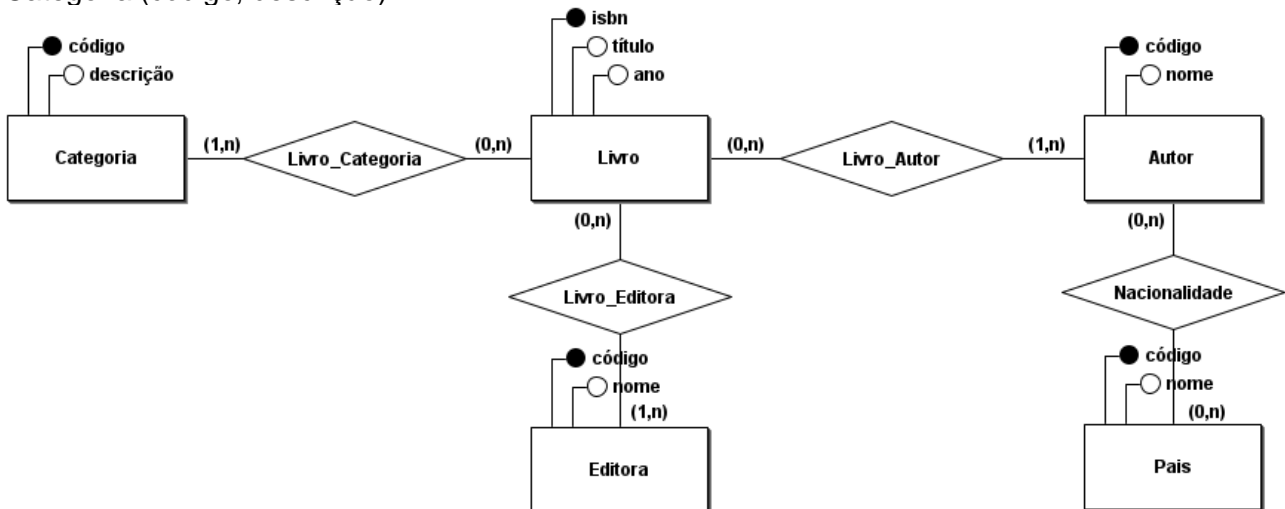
Categoria (código, descrição)

código
descrição
Categoria
(1,n)
Livro_Categoria
(0,n)
isbn
título
ano
Livro
(0,n)
Livro_Autor
(1,n)
código
nome
Autor
(0,n)
Livro_Editora
código
nome
(1,n)
Editora
(0,n)
Nacionalidade
código
nome
(0,n)
Pais